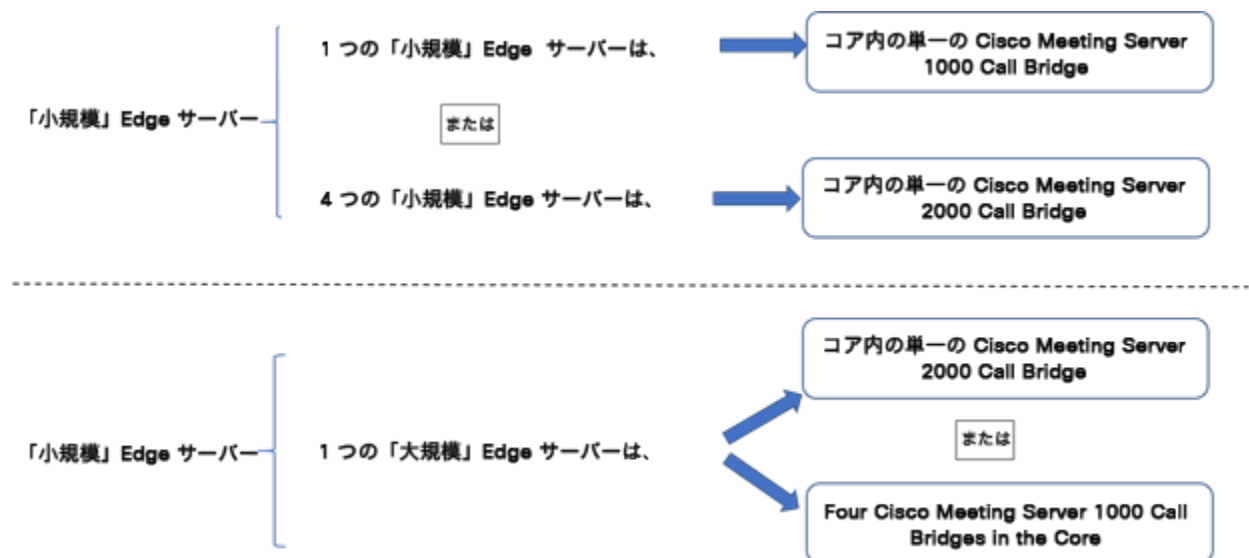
「小規模」Edge サーバー

1 つの「小規模」Edge サーバーは、

コア内の単一の Cisco Meeting Server 1000 Call Bridge

または

4 つの「小規模」Edge サーバーは、

コア内の単一の Cisco Meeting Server 2000 Call Bridge

「小規模」Edge サーバー

1 つの「大規模」Edge サーバーは、

コア内の単一の Cisco Meeting Server 2000 Call Bridge

または

Four Cisco Meeting Server 1000 Call Bridges in the Core